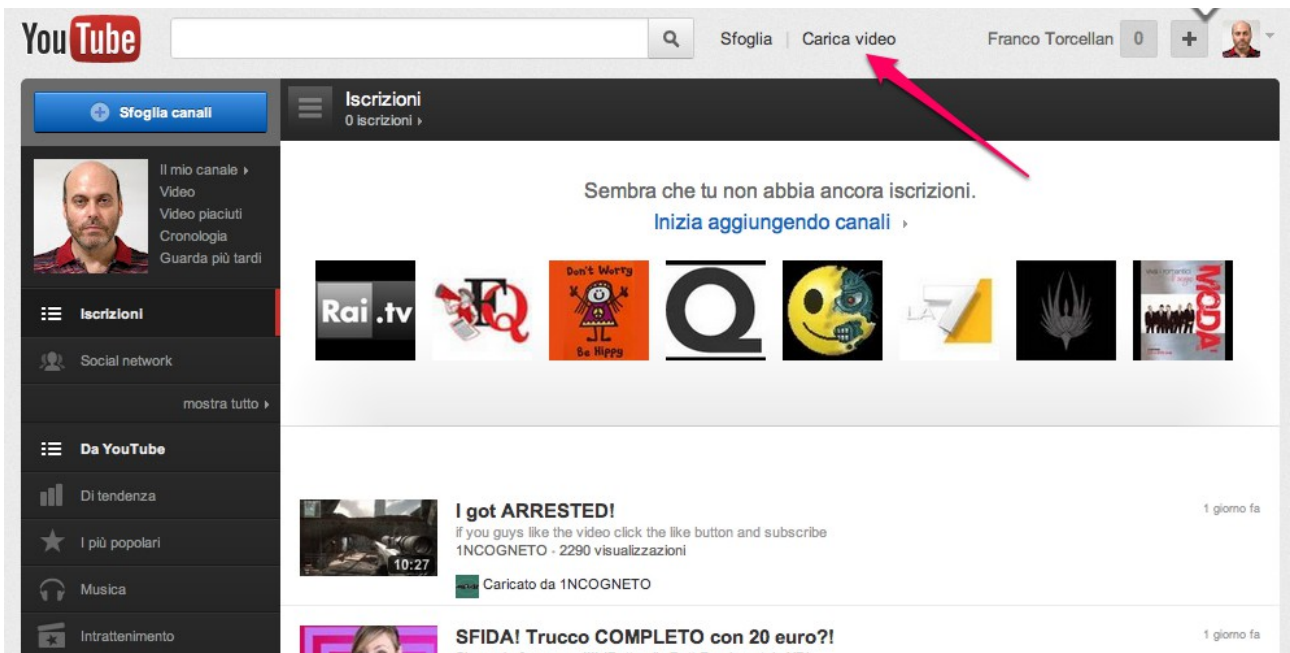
YouTube

Sfoglia | Carica video

Franco Torcellan 0 +

Sfoglia canali

Il mio canale ›
Video
Video piaciuti
Cronologia
Guarda più tardi

Iscrizioni

Social network

mostra tutto ›

Da YouTube

Di tendenza

I più popolari

Musica

Intrattenimento

Iscrizioni
0 iscrizioni ›

Sembra che tu non abbia ancora iscrizioni.
Inizia aggiungendo canali ›

Rai.tv

FQ

Don't Worry Be Hippy

Q

LA 7

MODA

I got ARRESTED!
if you guys like the video click the like button and subscribe
1NCOGNETO · 2290 visualizzazioni
10:27
Caricato da 1NCOGNETO
1 giorno fa

SFIDA! Trucco COMPLETO con 20 euro?!
1 giorno fa